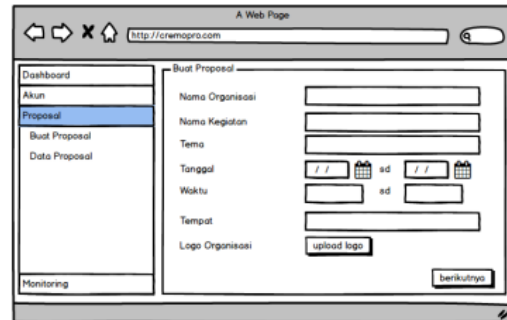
A Web Page

http://cremopro.com

Dashboard
Akun
Proposal
Buat Proposal
Data Proposal
Monitoring

Buat Proposal

Nama Organisasi
Nama Kegiatan
Tema
Tanggal / / sd / /
Waktu sd
Tempat
Logo Organisasi upload logo

berikutnya